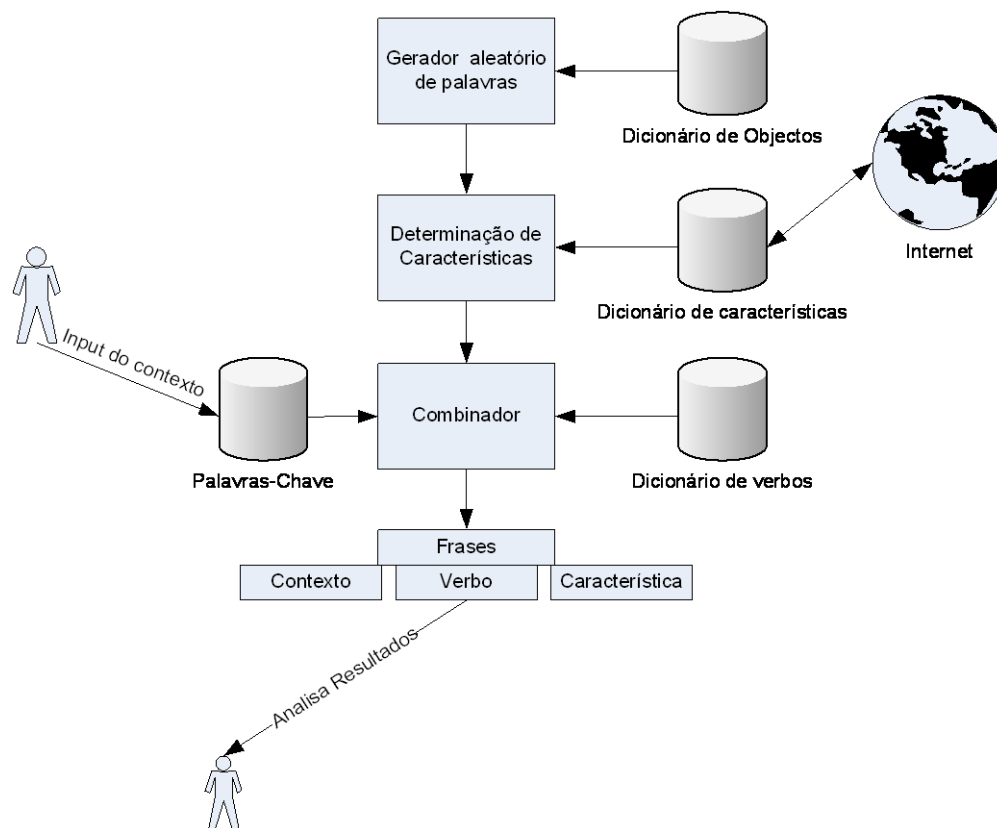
Gerador aleatório de palavras

Dicionário de Objectos

Internet

Determinação de Características

Dicionário de características

Input do contexto

Palavras-Chave

Combinador

Dicionário de verbos

Frases

Contexto

Verbo

Característica

Analisa Resultados